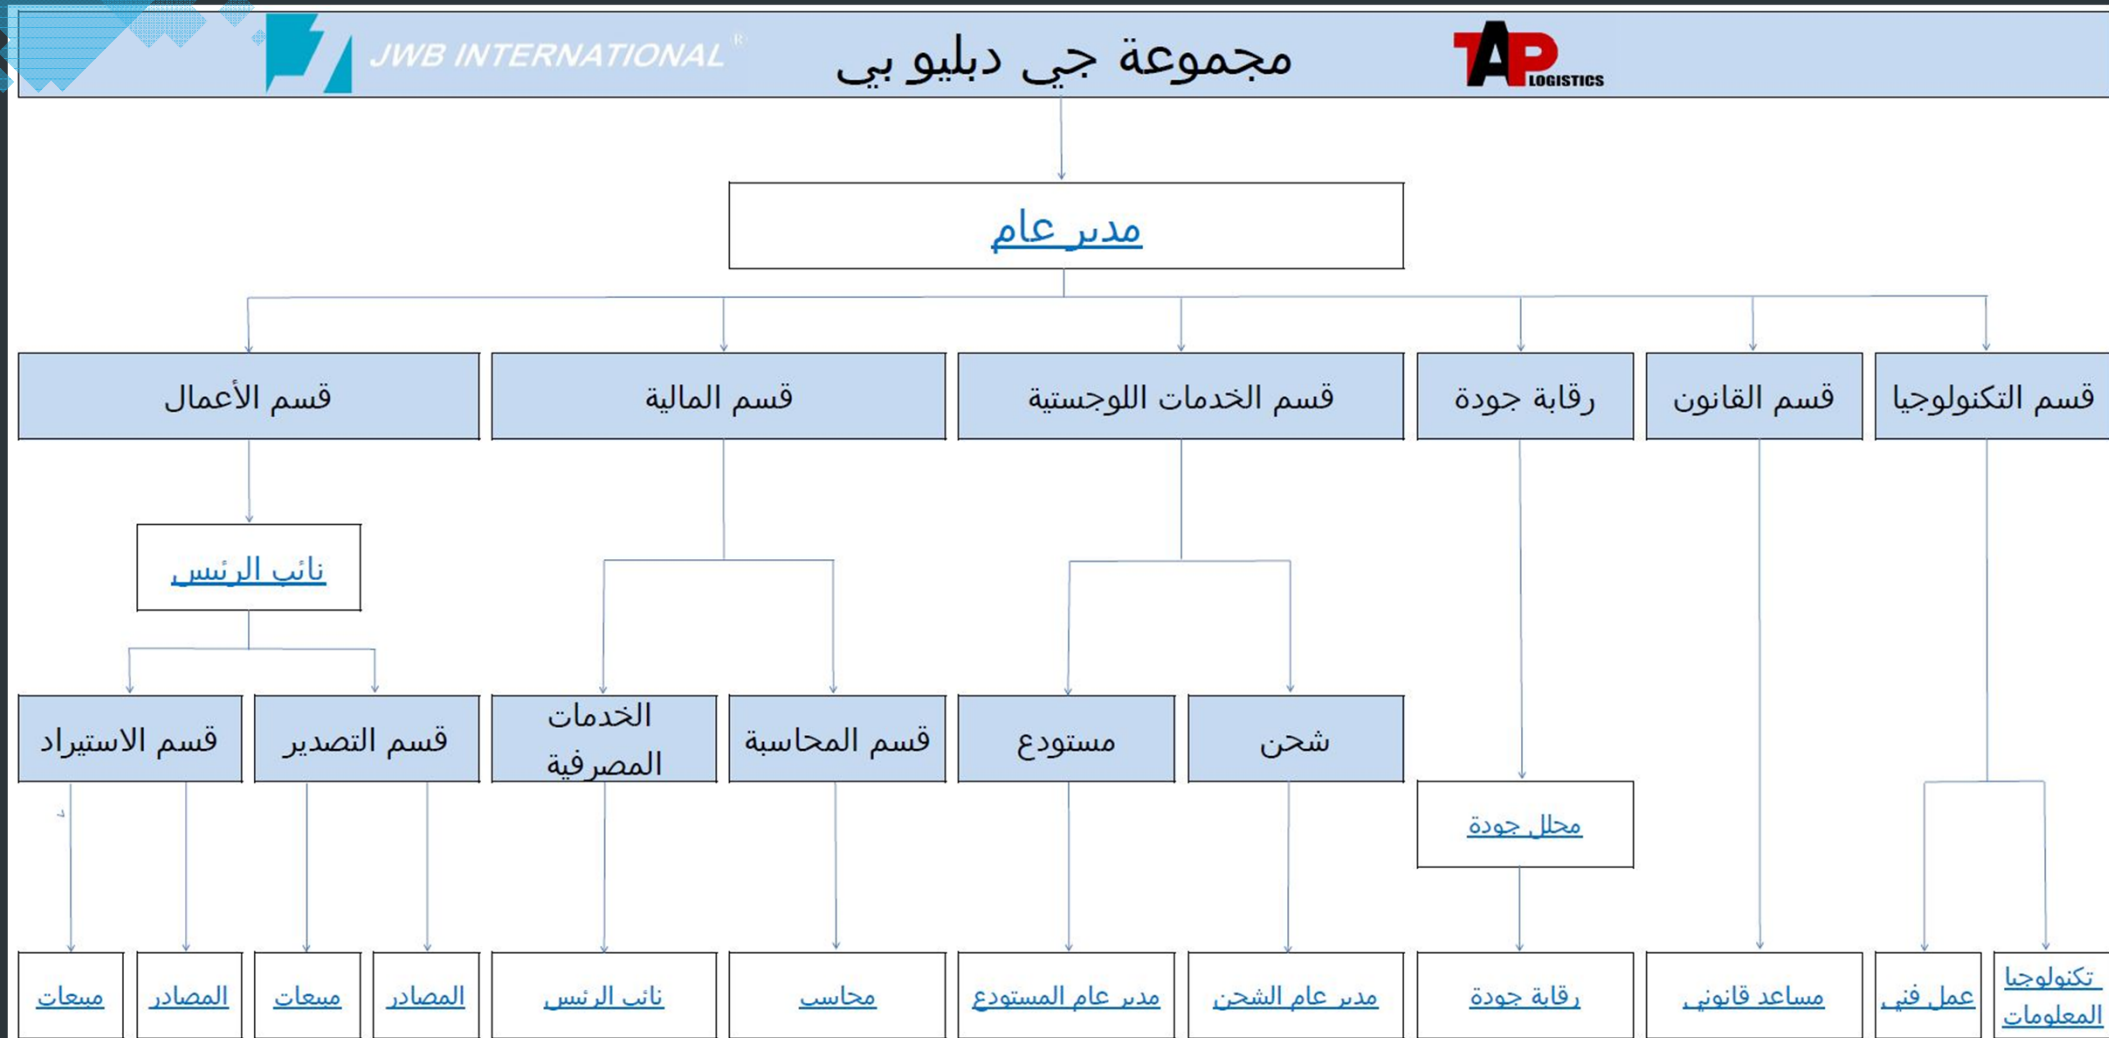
JWB INTERNATIONAL ®

مجموعة جي دبليو بي

TAP LOGISTICS

مدير عام

قسم التكنولوجيا

قسم القانون

رقابة جودة

قسم الخدمات اللوجستية

قسم المالية

قسم الأعمال

نائب الرئيس

شحن

مستودع

قسم المحاسبة

الخدمات المصرفية

قسم التصدير

قسم الاستيراد

محلل جودة

تكنولوجيا المعلومات

عمل فني

مساعد قانوني

رقابة جودة

مدير عام الشحن

مدير عام المستودع

محاسب

نائب الرئيس

المصادر

مبيعات

المصادر

مبيعات